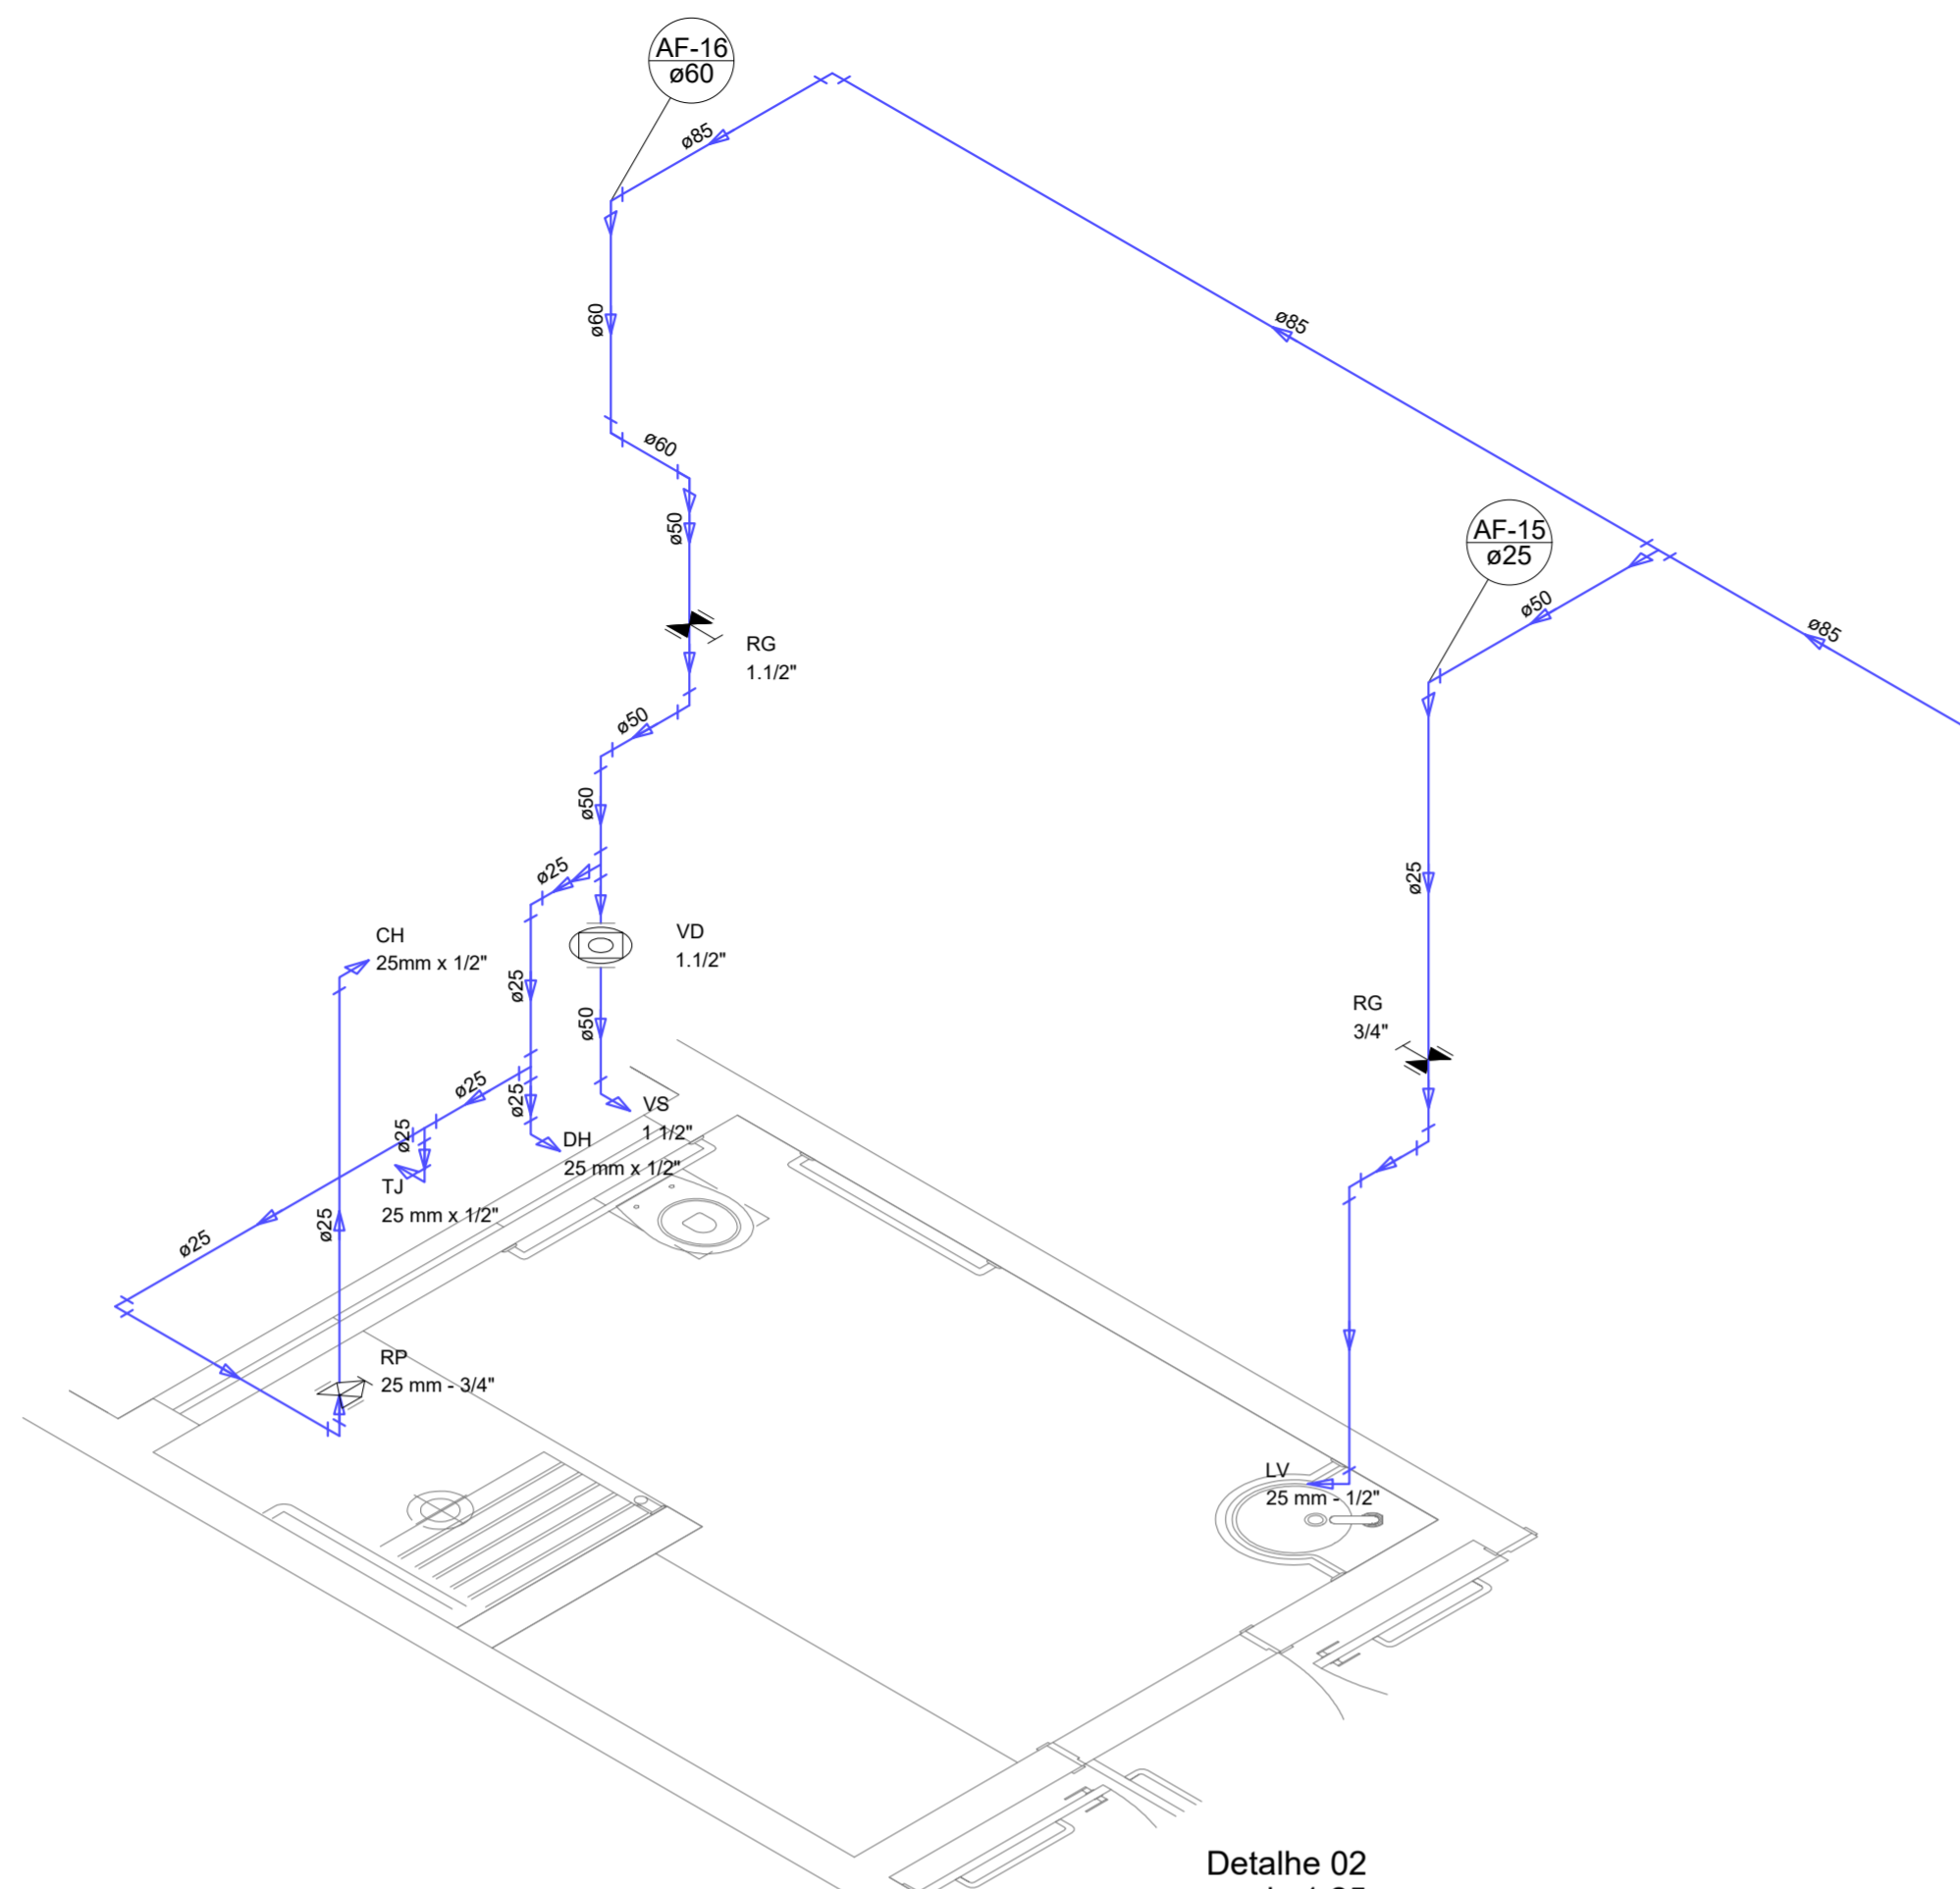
AF-16
ø60

ø85

ø60

ø60

ø50

RG
1.1/2"

ø50

ø50

ø25

VD
1.1/2"

CH
25mm x 1/2"

ø25

ø50

ø25

ø25

VS
1 1/2"

ø25

DH
25 mm x 1/2"

TJ
25 mm x 1/2"

ø25

ø25

RP
25 mm - 3/4"

ø85

AF-15
ø25

ø50

ø85

ø25

RG
3/4"

LV
25 mm - 1/2"

Detalhe 02
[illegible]